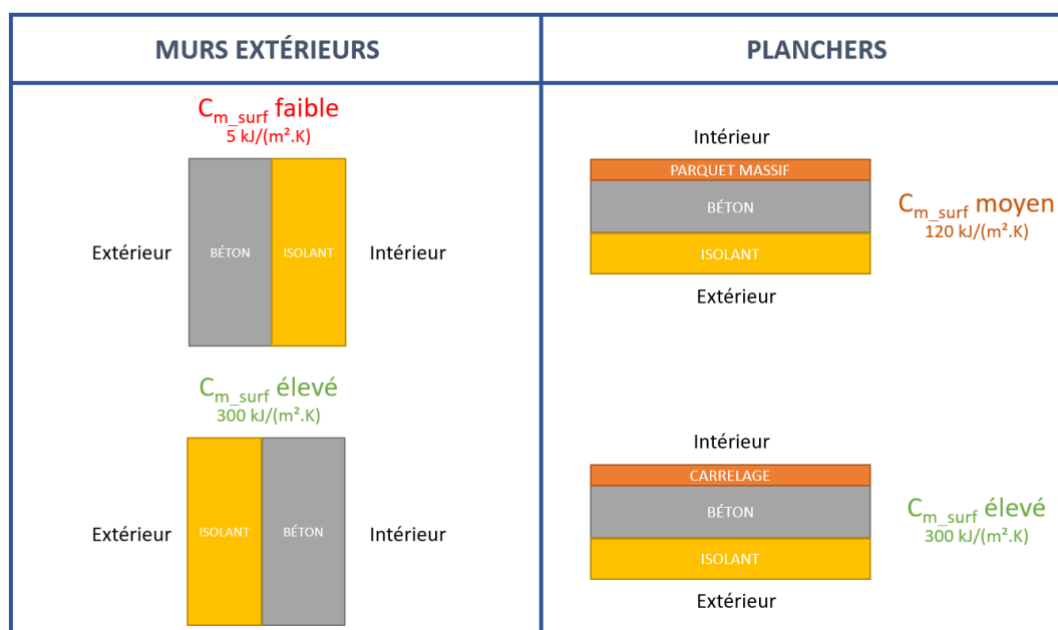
MURS EXTÉRIEURS

PLANCHERS

$C_{m\_surf}$ faible
5 kJ/(m².K)

Extérieur BÉTON ISOLANT Intérieur

$C_{m\_surf}$ élevé
300 kJ/(m².K)

Extérieur ISOLANT BÉTON Intérieur

Intérieur
PARQUET MASSIF
BÉTON
ISOLANT
Extérieur

$C_{m\_surf}$ moyen
120 kJ/(m².K)

Intérieur
CARRELAGE
BÉTON
ISOLANT
Extérieur

$C_{m\_surf}$ élevé
300 kJ/(m².K)